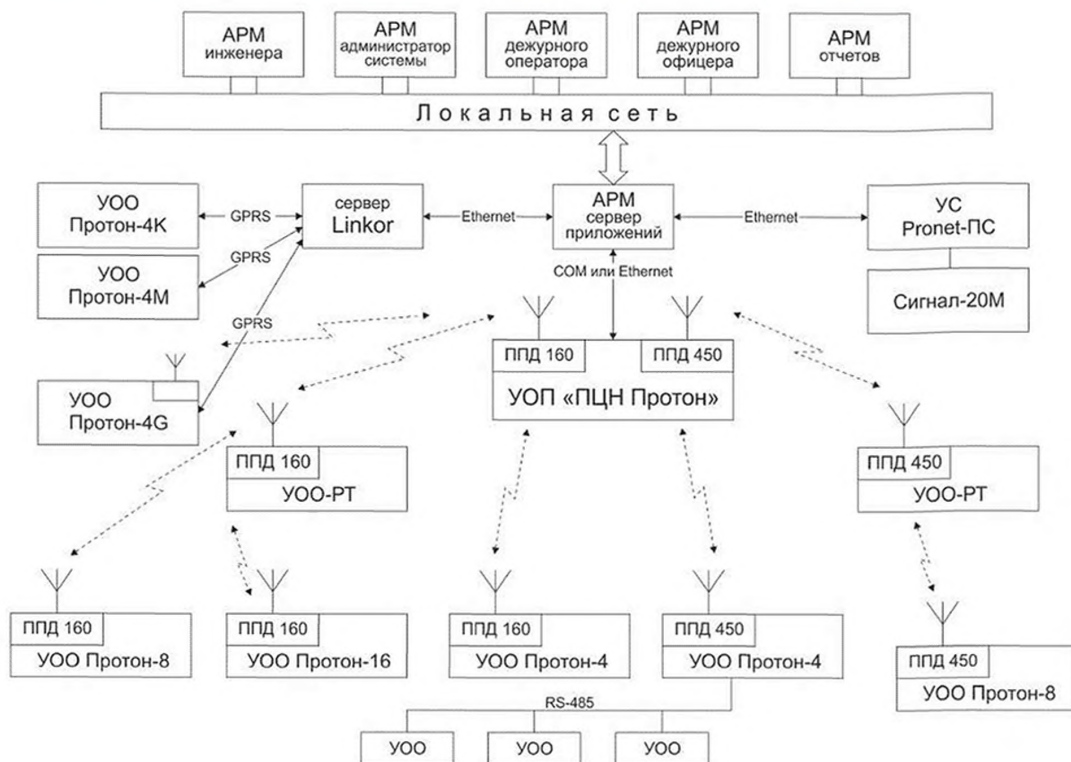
АРМ инженера

АРМ администратор системы

АРМ дежурного оператора

АРМ дежурного офицера

АРМ отчетов

Локальная сеть

УОО Протон-4K

GPRS

сервер Linkor

Ethernet

АРМ сервер приложений

Ethernet

УС Pronet-ПС

GPRS

УОО Протон-4M

COM или Ethernet

Сигнал-20М

GPRS

ППД 160

ППД 450

УОП «ПЦН Протон»

УОО Протон-4G

ППД 160

УОО-РТ

ППД 450

УОО-РТ

ППД 160

УОО Протон-8

ППД 160

УОО Протон-16

ППД 160

УОО Протон-4

ППД 450

УОО Протон-4

ППД 450

УОО Протон-8

RS-485

УОО

УОО

УОО